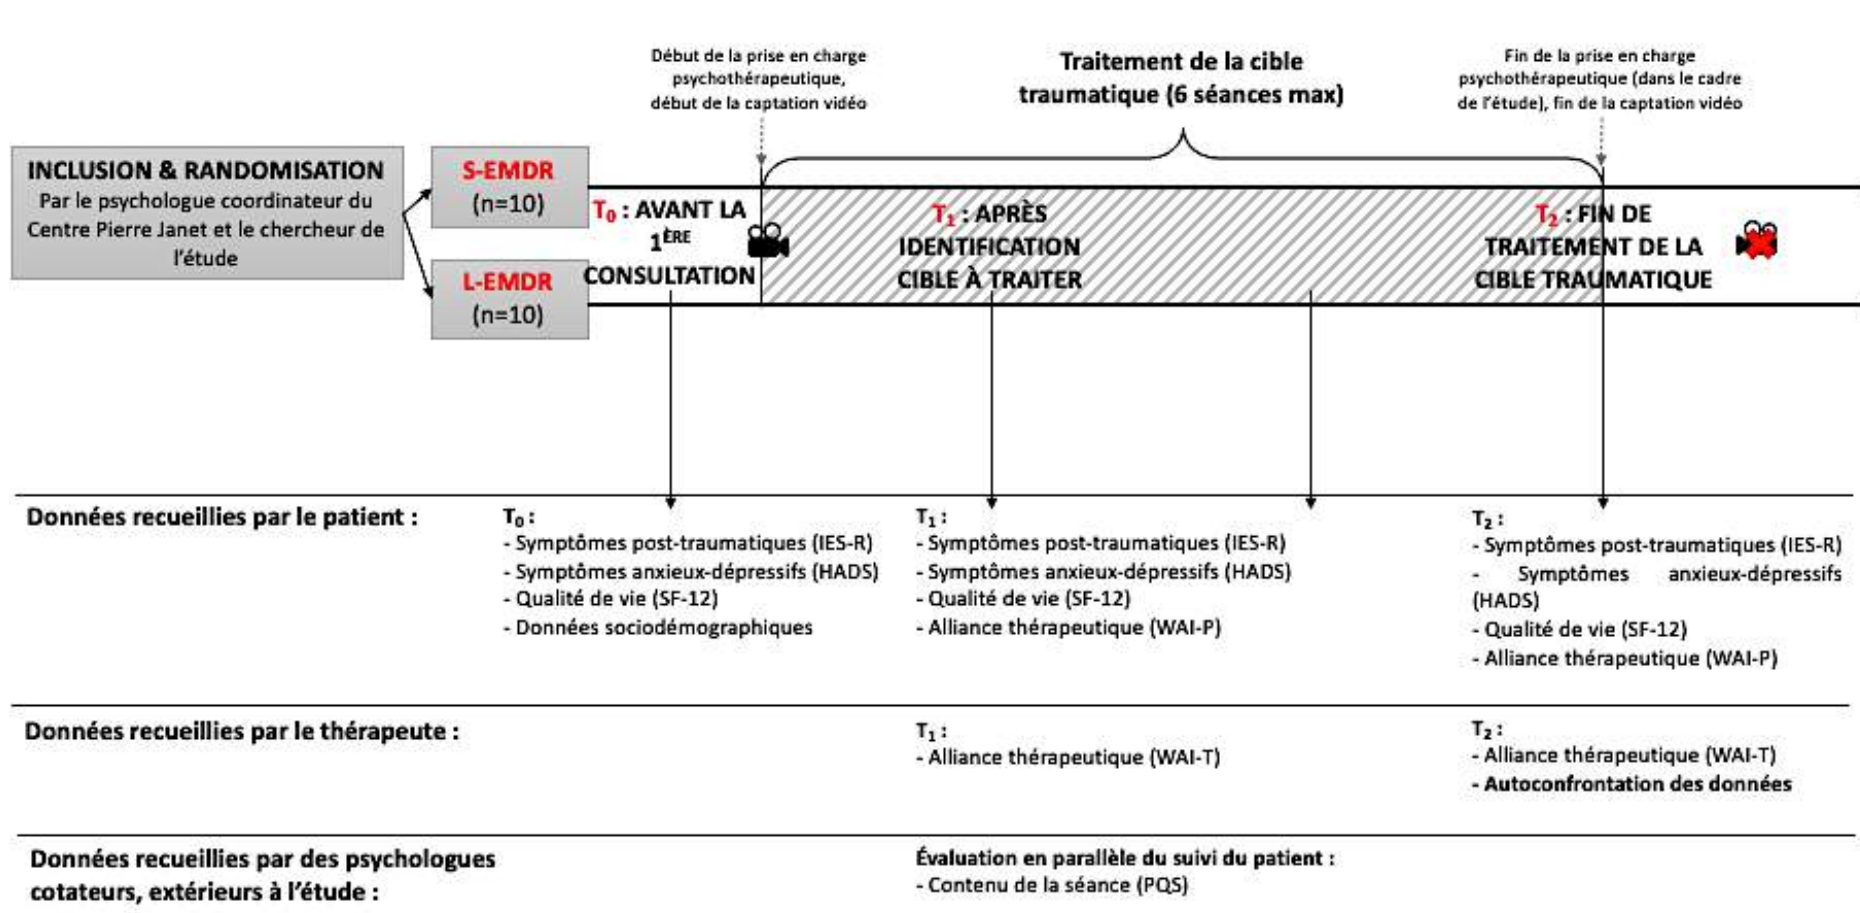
Début de la prise en charge psychothérapeutique, début de la captation vidéo

Traitement de la cible traumatique (6 séances max)

Fin de la prise en charge psychothérapeutique (dans le cadre de l'étude), fin de la captation vidéo

INCLUSION & RANDOMISATION
Par le psychologue coordinateur du Centre Pierre Janet et le chercheur de l'étude

S-EMDR
(n=10)

L-EMDR
(n=10)

$T_0$ : AVANT LA $1^{ÈRE}$ CONSULTATION

$T_1$ : APRÈS IDENTIFICATION CIBLE À TRAITER

$T_2$ : FIN DE TRAITEMENT DE LA CIBLE TRAUMATIQUE

Données recueillies par le patient :

$T_0$ :
- Symptômes post-traumatiques (IES-R)
- Symptômes anxieux-dépressifs (HADS)
- Qualité de vie (SF-12)
- Données sociodémographiques

$T_1$ :
- Symptômes post-traumatiques (IES-R)
- Symptômes anxieux-dépressifs (HADS)
- Qualité de vie (SF-12)
- Alliance thérapeutique (WAI-P)

$T_2$ :
- Symptômes post-traumatiques (IES-R)
- Symptômes anxieux-dépressifs (HADS)
- Qualité de vie (SF-12)
- Alliance thérapeutique (WAI-P)

Données recueillies par le thérapeute :

$T_1$ :
- Alliance thérapeutique (WAI-T)

$T_2$ :
- Alliance thérapeutique (WAI-T)
- Autoconfrontation des données

Données recueillies par des psychologues cotateurs, extérieurs à l'étude :

Évaluation en parallèle du suivi du patient :
- Contenu de la séance (PQS)